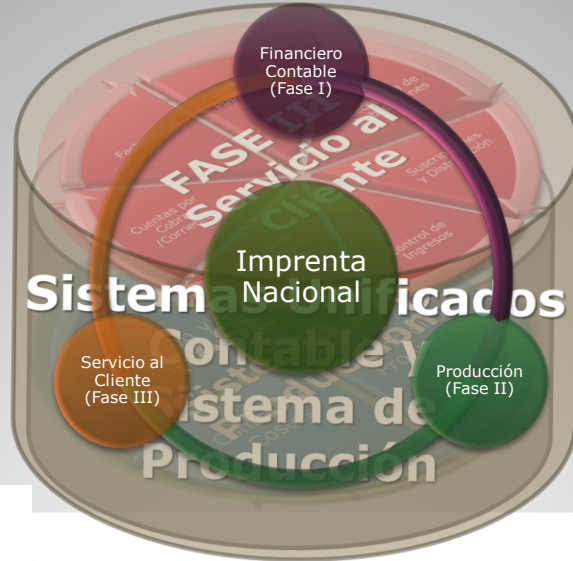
Financiero Contable (Fase I)

FASE III Servicio al Cliente

Fac

Cuentas por Cobrar /Correo

de

Suscripciones y Distribución

Control de Ingresos

Imprenta Nacional

Sistemas Unificados

Contable y Sistema de Producción

Servicio al Cliente (Fase III)

Producción (Fase II)